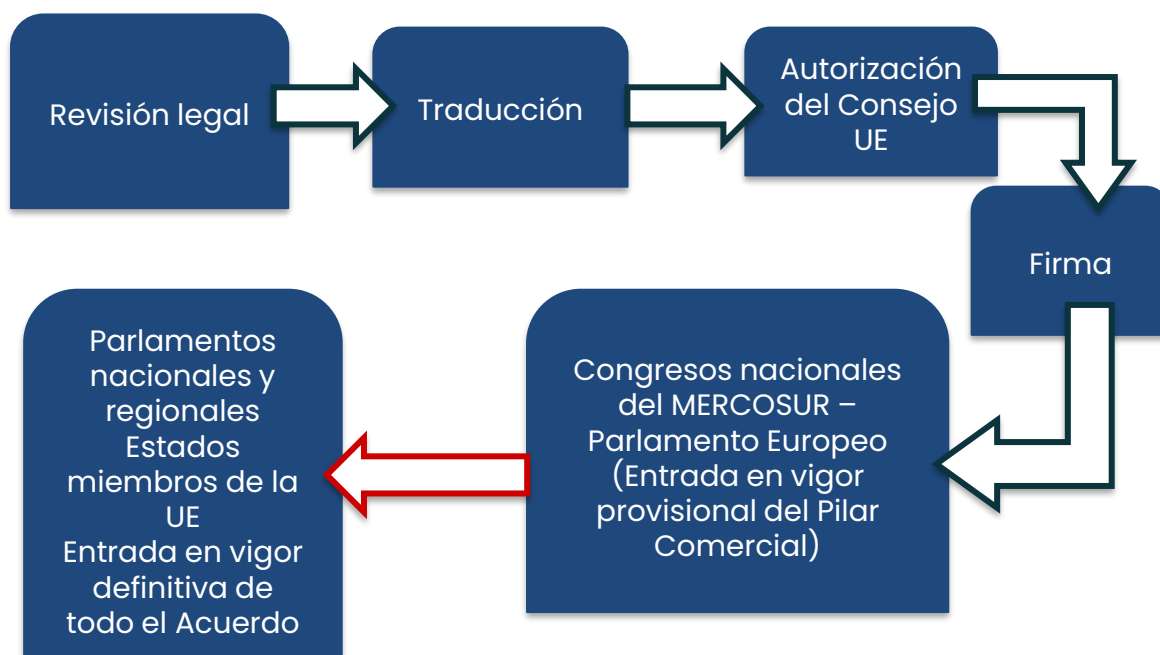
Revisión legal

Traducción

Autorización del Consejo UE

Firma

Congresos nacionales del MERCOSUR – Parlamento Europeo (Entrada en vigor provisional del Pilar Comercial)

Parlamentos nacionales y regionales Estados miembros de la UE
Entrada en vigor definitiva de todo el Acuerdo